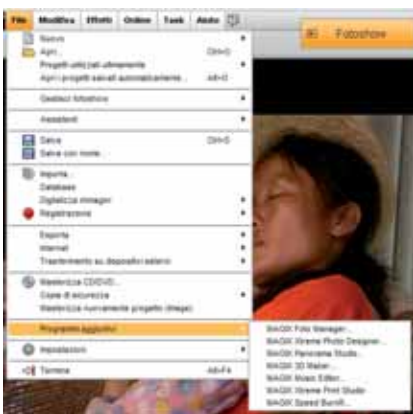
File Modifica Effetti Ordine Task Aiuto

Fotoshow

Nuovo
Apri... Ctrl+O
Progetti utilizzati ultimamente
Apri i progetti salvati automaticamente... Alt+O

Gestisci fotoshow

Assistenti

Salva Ctrl+S
Salva con nome...

Importa...
Database
Digitalizza immagini
Registrazione

Esporta
Internet
Trasferimento su dispositivi esterni

Masterizza CD/DVD...
Copie di sicurezza
Masterizza nuovamente progetto (disego)

Programmi aggiuntivi

Impostazioni

Termina Alt+F4

MAGIX Foto Manager...
MAGIX Xtreme Photo Designer...
MAGIX Panorama Studio...
MAGIX 3D Maker...
MAGIX Music Editor...
MAGIX Xtreme Print Studio
MAGIX Speed Burn®...